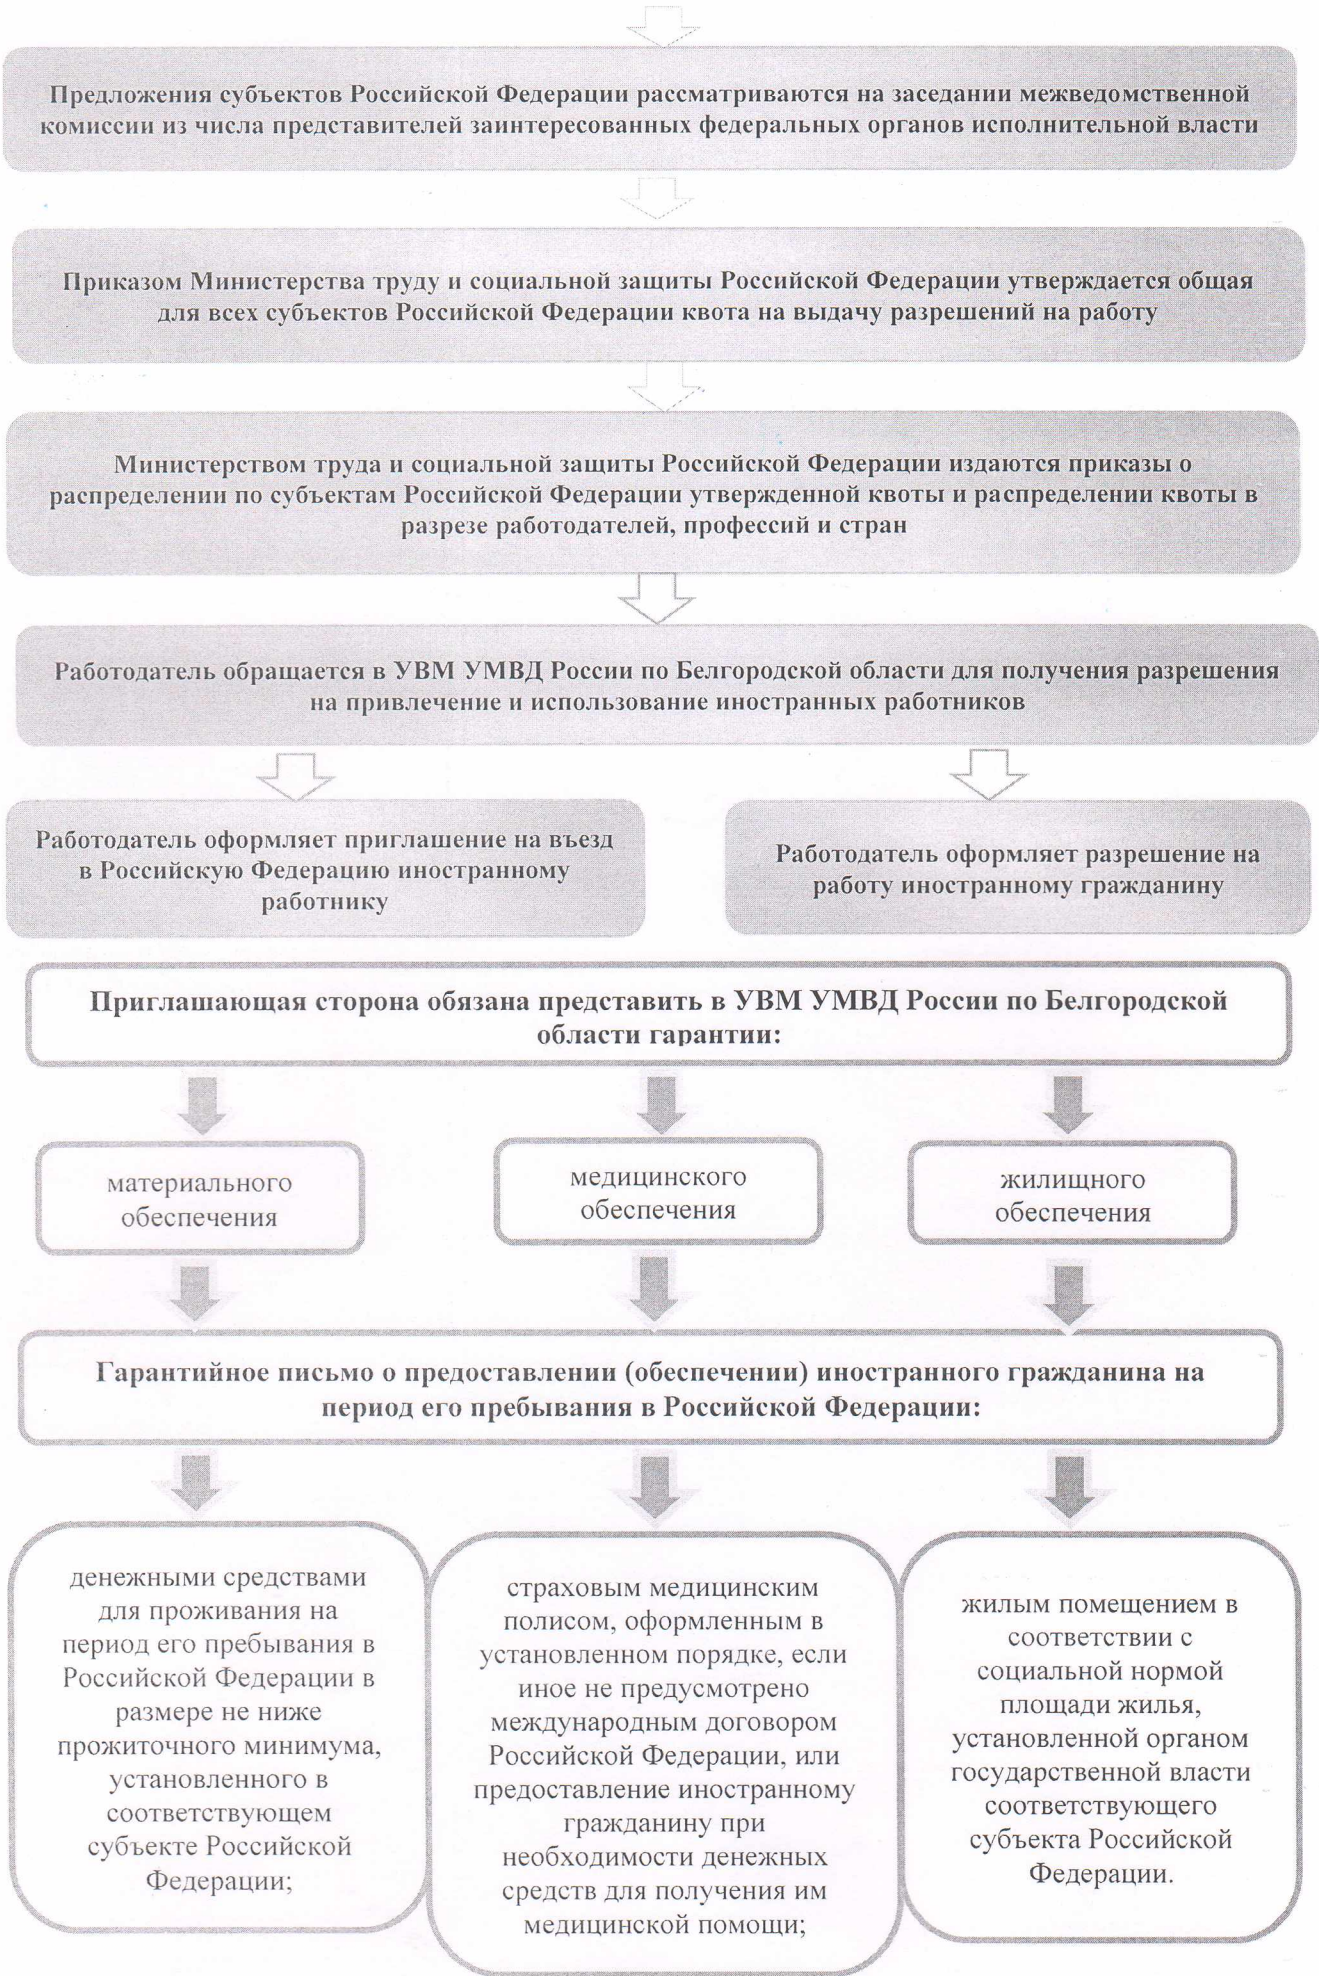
Предложения субъектов Российской Федерации рассматриваются на заседании межведомственной комиссии из числа представителей заинтересованных федеральных органов исполнительной власти

Приказом Министерства труду и социальной защиты Российской Федерации утверждается общая для всех субъектов Российской Федерации квота на выдачу разрешений на работу

Министерством труда и социальной защиты Российской Федерации издаются приказы о распределении по субъектам Российской Федерации утвержденной квоты и распределении квоты в разрезе работодателей, профессий и стран

Работодатель обращается в УВМ УМВД России по Белгородской области для получения разрешения на привлечение и использование иностранных работников

Работодатель оформляет приглашение на въезд в Российскую Федерацию иностранному работнику

Работодатель оформляет разрешение на работу иностранному гражданину

Приглашающая сторона обязана представить в УВМ УМВД России по Белгородской области гарантии:

материального обеспечения

медицинского обеспечения

жилищного обеспечения

Гарантийное письмо о предоставлении (обеспечении) иностранного гражданина на период его пребывания в Российской Федерации:

денежными средствами для проживания на период его пребывания в Российской Федерации в размере не ниже прожиточного минимума, установленного в соответствующем субъекте Российской Федерации;

страховым медицинским полисом, оформленным в установленном порядке, если иное не предусмотрено международным договором Российской Федерации, или предоставление иностранному гражданину при необходимости денежных средств для получения им медицинской помощи;

жилым помещением в соответствии с социальной нормой площади жилья, установленной органом государственной власти соответствующего субъекта Российской Федерации.